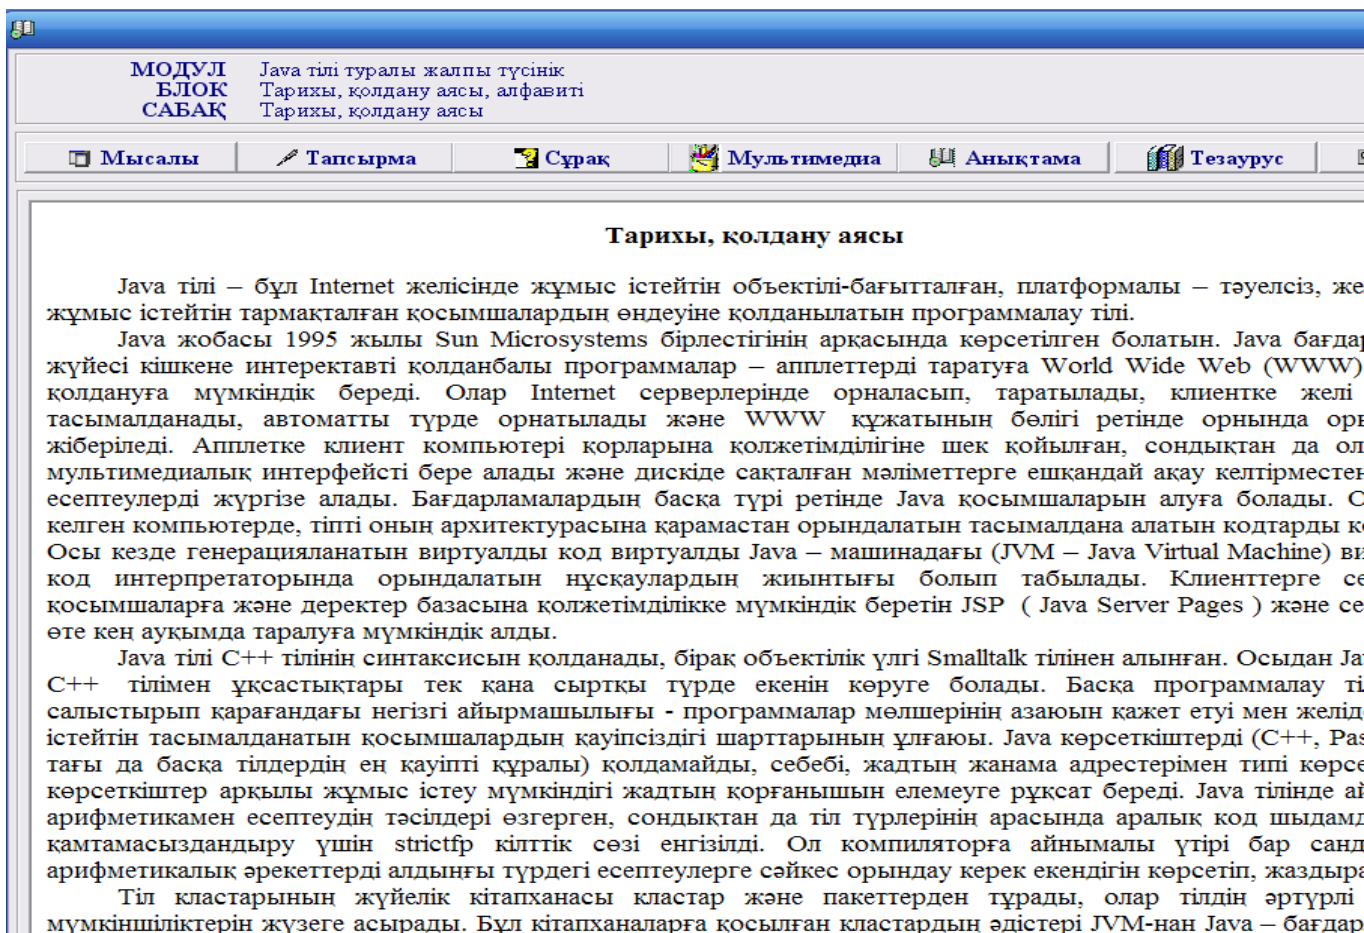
МОДУЛЬ Java тілі туралы жалпы түсінік
БЛОК Тарихы, қолдану аясы, алфавиті
САБАҚ Тарихы, қолдану аясы

Мысалы | Тапсырма | Сұрақ | Мультимедиа | Анықтама | Тезаурус

Тарихы, қолдану аясы

Java тілі – бұл Internet желісінде жұмыс істейтін объектілі-бағытталған, платформалы – тәуелсіз, же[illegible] жұмыс істейтін тармақталған қосымшалардың өндеуіне қолданылатын программалау тілі.

Java жобасы 1995 жылы Sun Microsystems бірлестігінің арқасында көрсетілген болатын. Java бағдар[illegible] жүйесі кішкене интерективті қолданбалы программалар – апплеттерді таратуға World Wide Web (WWW) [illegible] қолдануға мүмкіндік береді. Олар Internet серверлерінде орналасып, таратылады, клиентке желі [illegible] тасымалданады, автоматты түрде орнатылады және WWW құжатының бөлігі ретінде орнында ор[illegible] жіберіледі. Апплетке клиент компьютері қорларына қолжетімділігіне шек қойылған, сондықтан да ол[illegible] мультимедиалық интерфейсті бере алады және дискіде сақталған мәліметтерге ешқандай ақау келтірместен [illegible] есептеулерді жүргізе алады. Бағдарламалардың басқа түрі ретінде Java қосымшаларын алуға болады. С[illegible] келген компьютерде, тіпті оның архитектурасына қарамастан орындалатын тасымалдана алатын кодтарды к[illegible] Осы кезде генерацияланатын виртуалды код виртуалды Java – машинадағы (JVM – Java Virtual Machine) ви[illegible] код интерпретаторында орындалатын нұсқаулардың жиынтығы болып табылады. Клиенттерге се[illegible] қосымшаларға және деректер базасына қолжетімділікке мүмкіндік беретін JSP ( Java Server Pages ) және се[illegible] өте кең ауқымда таралуға мүмкіндік алды.

Java тілі C++ тілінің синтаксисын қолданады, бірақ объектілік үлгі Smalltalk тілінен алынған. Осыдан Ja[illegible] C++ тілімен ұқсастықтары тек қана сыртқы түрде екенін көруге болады. Басқа программалау т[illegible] салыстырып қарағандағы негізгі айырмашылығы - программалар мөлшерінің азаюын қажет етуі мен желід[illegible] істейтін тасымалданатын қосымшалардың қауіпсіздігі шарттарының ұлғаюы. Java көрсеткіштерді (C++, Pas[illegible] тағы да басқа тілдердің ең қауіпті құралы) қолдамайды, себебі, жадтың жанама адрестерімен типі көрсе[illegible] көрсеткіштер арқылы жұмыс істеу мүмкіндігі жадтың қорғанышын елемеуге рұқсат береді. Java тілінде ай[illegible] арифметикамен есептеудің тәсілдері өзгерген, сондықтан да тіл түрлерінің арасында аралық код шыдам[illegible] қамтамасыздандыру үшін strictfp кілттік сөзі енгізілді. Ол компиляторға айнымалы үтірі бар санд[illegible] арифметикалық әрекеттерді алдыңғы түрдегі есептеулерге сәйкес орындау керек екендігін көрсетіп, жаздыра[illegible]

Тіл кластарының жүйелік кітапханасы кластар және пакеттерден тұрады, олар тілдің әртүрлі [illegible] мүмкіншіліктерін жүзеге асырады. Бұл кітапханаларға қосылған кластардың әдістері JVM-нан Java – бағдар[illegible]